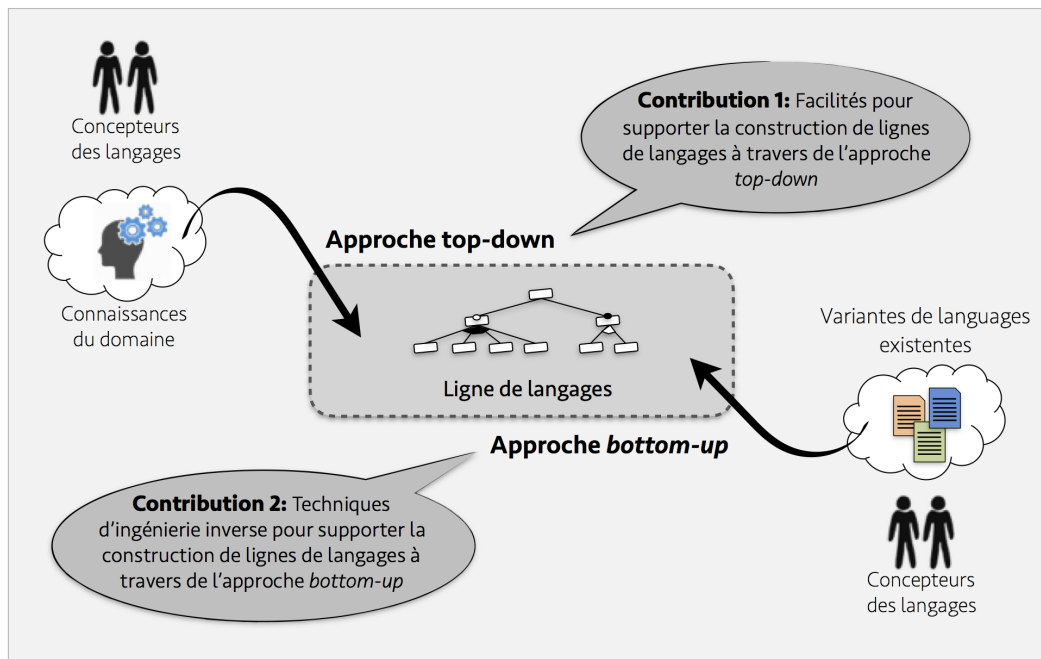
Concepteurs des langages

Connaissances du domaine

**Contribution 1:** Facilités pour supporter la construction de lignes de langages à travers de l'approche *top-down*

**Approche top-down**

Ligne de langages

Variantes de languages existentes

**Approche *bottom-up***

**Contribution 2:** Techniques d'ingénierie inverse pour supporter la construction de lignes de langages à travers de l'approche *bottom-up*

Concepteurs des langages